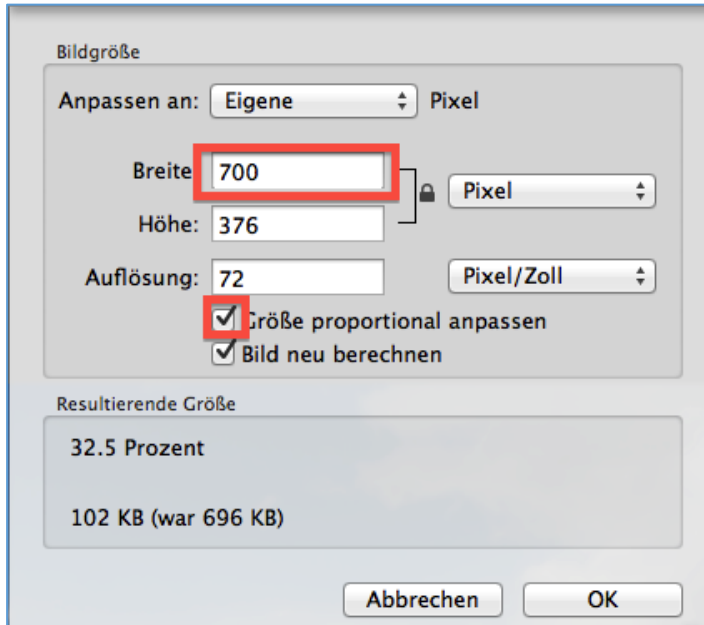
Bildgröße

Anpassen an: Eigene Pixel

Breite 700

Höhe: 376

Pixel

Auflösung: 72

Pixel/Zoll

Größe proportional anpassen

Bild neu berechnen

Resultierende Größe

32.5 Prozent

102 KB (war 696 KB)

Abbrechen

OK